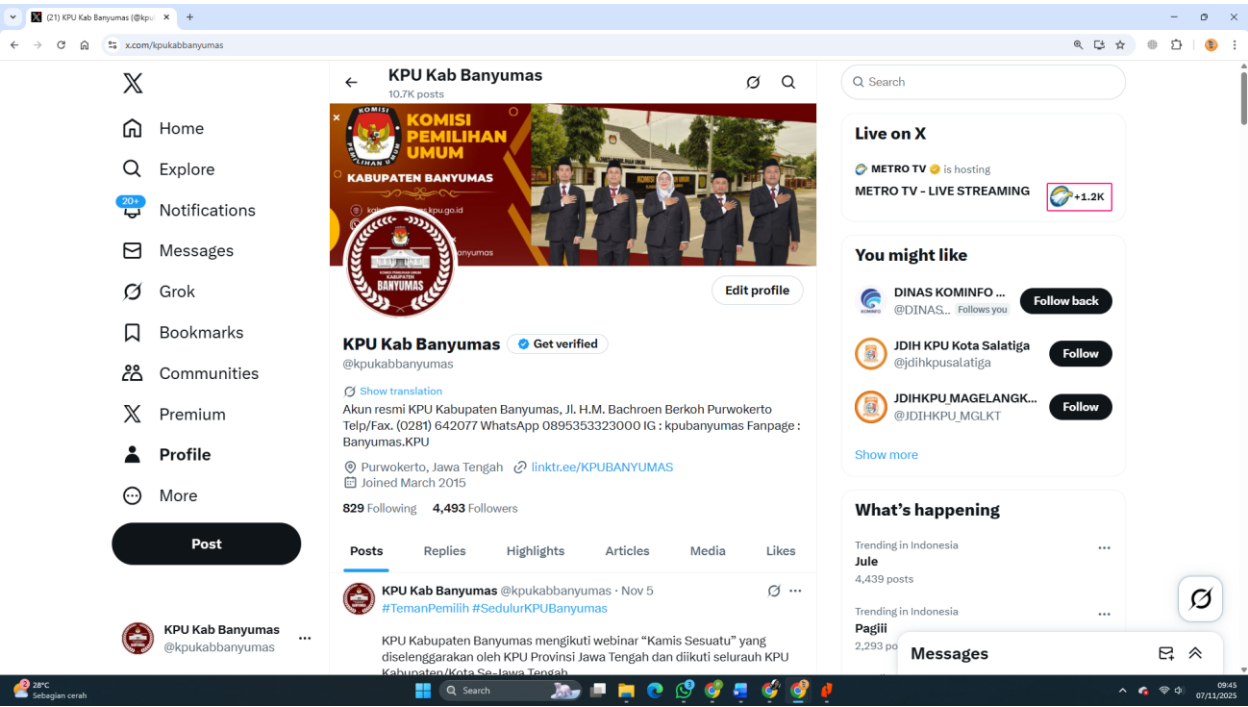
(21) KPU Kab Banyumas (@kpu ×
+
x.com/kpukabbanyumas

Home
Explore
20+
Notifications
Messages
Grok
Bookmarks
Communities
Premium
Profile
More
Post

KPU Kab Banyumas
@kpukabbanyumas

KPU Kab Banyumas
10.7K posts

KOMISI PEMILIHAN UMUM
KABUPATEN BANYUMAS
BANYUMAS

Edit profile

KPU Kab Banyumas
Get verified
@kpukabbanyumas

Show translation
Akun resmi KPU Kabupaten Banyumas, Jl. H.M. Bachroen Berkoh Purwokerto Telp/Fax. (0281) 642077 WhatsApp 0895353323000 IG : kpubanyumas Fanpage : Banyumas.KPU

Purwokerto, Jawa Tengah
linktr.ee/KPUBANYUMAS
Joined March 2015

829 Following
4,493 Followers

Posts
Replies
Highlights
Articles
Media
Likes

KPU Kab Banyumas @kpukabbanyumas · Nov 5
#TemanPemilih #SedulurKPUBanyumas

KPU Kabupaten Banyumas mengikuti webinar "Kamis Sesuatu" yang diselenggarakan oleh KPU Provinsi Jawa Tengah dan diikuti selurauh KPU Kabupaten/Kota Se-Jawa Tengah

Search

Live on X
METRO TV is hosting
METRO TV - LIVE STREAMING
+1.2K

You might like
DINAS KOMINFO ...
@DINAS..
Follows you
Follow back
JDIH KPU Kota Salatiga
@jdihkpusalatiga
Follow
JDIHKPU_MAGELANGK...
@JDIHKPU_MGLKT
Follow
Show more

What's happening
Trending in Indonesia
Jule
4,439 posts
Trending in Indonesia
Pagiii
2,293 po

Messages

28°C
Sebagian cerah
Search
09:45
07/11/2025